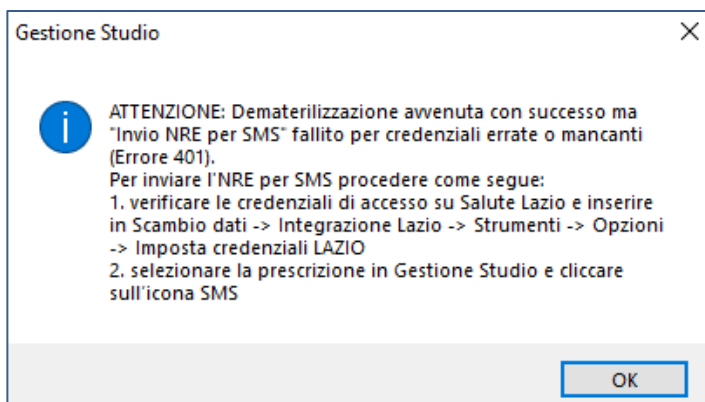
Gestione Studio

ATTENZIONE: Dematerilizzazione avvenuta con successo ma "Invio NRE per SMS" fallito per credenziali errate o mancanti (Errore 401).
Per inviare l'NRE per SMS procedere come segue:
1. verificare le credenziali di accesso su Salute Lazio e inserire in Scambio dati -> Integrazione Lazio -> Strumenti -> Opzioni -> Imposta credenziali LAZIO
2. selezionare la prescrizione in Gestione Studio e cliccare sull'icona SMS

OK